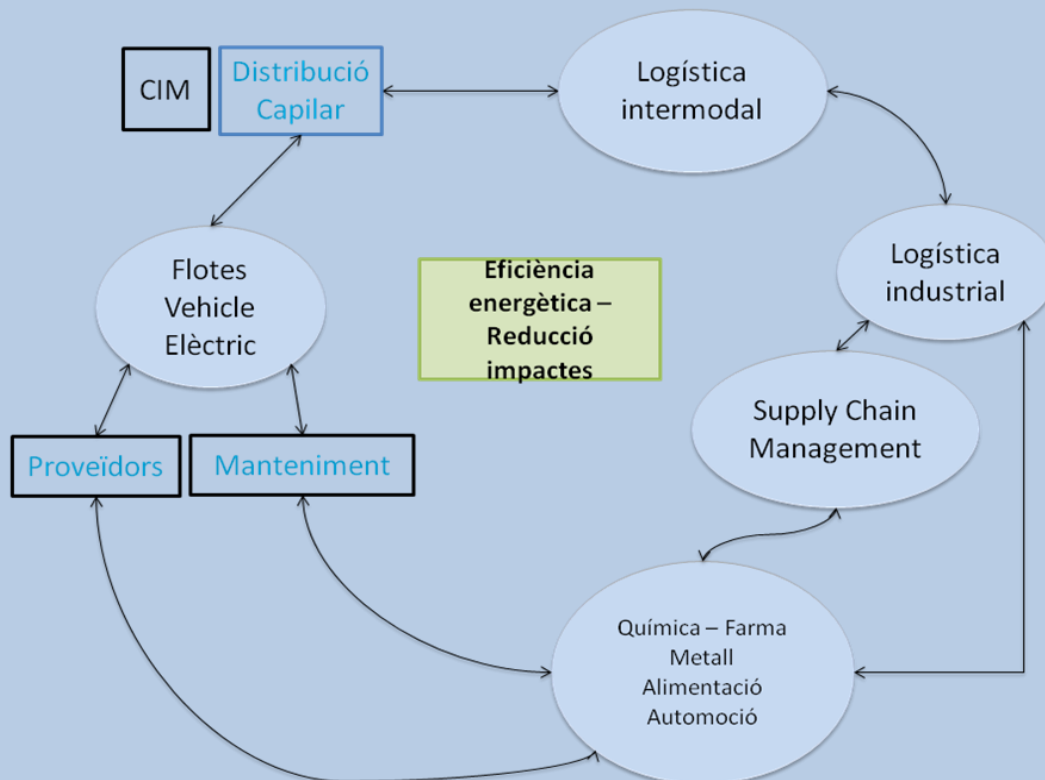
CIM

Distribució Capilar

Logística intermodal

Logística industrial

Flotes Vehicle Elèctric

Eficiència energètica – Reducció impactes

Supply Chain Management

Proveïdors

Manteniment

Química – Farma
Metall
Alimentació
Automoció